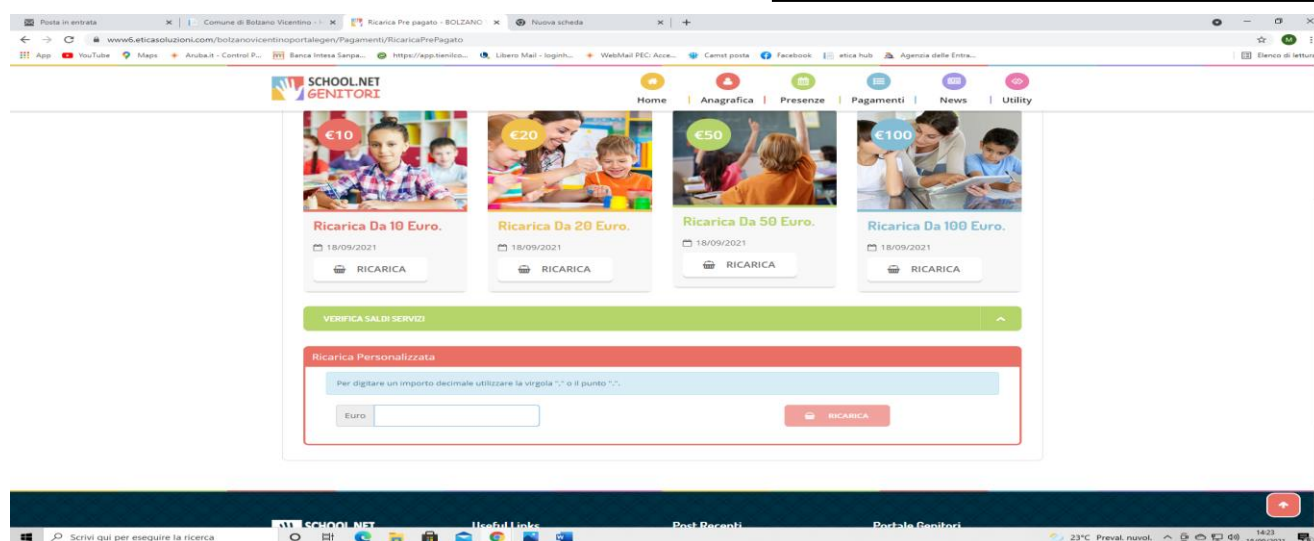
Posta in entrata | Comune di Bolzano Vicentino - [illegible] | Ricarica Pre pagato - BOLZANO | Nuova scheda

www6.eticasoluzioni.com/bolzanovicentinoportalegen/Pagamenti/RicaricaPrePagato

App | YouTube | Maps | Aruba.it - Control P... | Banca Intesa Sanpa... | https://app.tienilco... | Libero Mail - loginh... | WebMail PEC: Acce... | Camst posta | Facebook | etica hub | Agenzia delle Entra... | Elenco di lettura

SCHOOL.NET GENITORI

Home | Anagrafica | Presenze | Pagamenti | News | Utility

€10
Ricarica Da 10 Euro.
18/09/2021
RICARICA

€20
Ricarica Da 20 Euro.
18/09/2021
RICARICA

€50
Ricarica Da 50 Euro.
18/09/2021
RICARICA

€100
Ricarica Da 100 Euro.
18/09/2021
RICARICA

VERIFICA SALDI SERVIZI

Ricarica Personalizzata

Per digitare un importo decimale utilizzare la virgola "," o il punto ".".

Euro

RICARICA

SCHOOL.NET | Useful Links | Post Recenti | Portale Genitori

Scrivi qui per eseguire la ricerca

23°C Preval. nuvol. 14:23 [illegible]